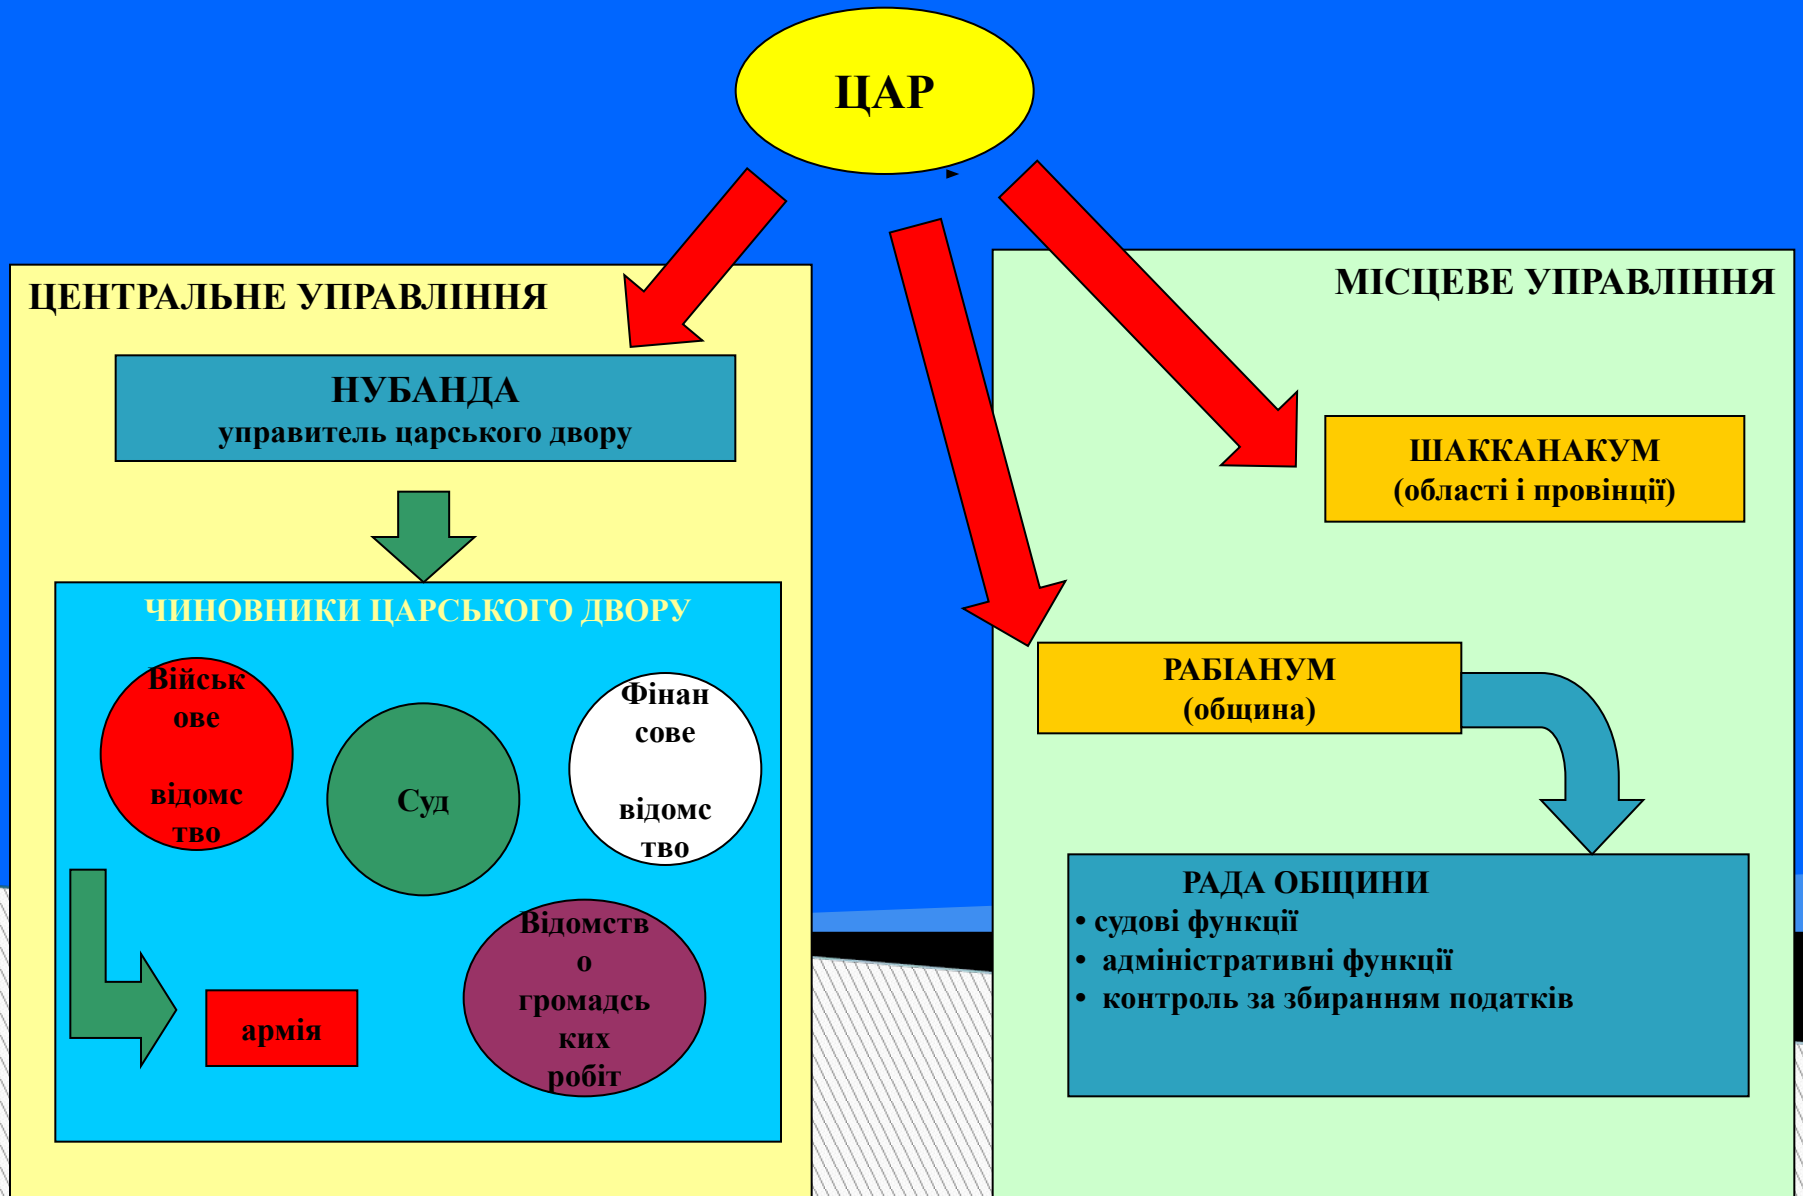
ЦАР

ЦЕНТРАЛЬНЕ УПРАВЛІННЯ

НУБАНДА
управитель царського двору

ЧИНОВНИКИ ЦАРСЬКОГО ДВОРУ

Військове відомство

Суд

Фінансове відомство

армія

Відомство громадських робіт

МІСЦЕВЕ УПРАВЛІННЯ

ШАККАНАКУМ
(області і провінції)

РАБІАНУМ
(община)

РАДА ОБЩИНИ
• судові функції
• адміністративні функції
• контроль за збиранням податків